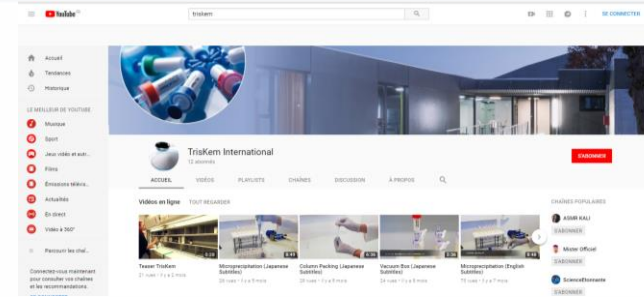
YouTube FR

triskem

SE CONNECTER

Accueil

Tendances

Historique

LE MEILLEUR DE YOUTUBE

Musique

Sport

Jeux vidéo et autr...

Films

Émissions télévis...

Actualités

En direct

Vidéo à 360°

Parcourir les chaî...

Connectez-vous maintenant pour consulter vos chaînes et les recommandations.

TrisKem International

12 abonnés

S'ABONNER

ACCUEIL

VIDÉOS

PLAYLISTS

CHAÎNES

DISCUSSION

À PROPOS

Vidéos en ligne

TOUT REGARDER

Teaser TrisKem

21 vues • il y a 2 mois

Microprecipitation (Japanese Subtitles)

Column Packing (Japanese Subtitles)

Vacuum Box (Japanese Subtitles)

Microprecipitation (English Subtitles)

CHAÎNES POPULAIRES

ASMR KALI

S'ABONNER

Mister Officiel

S'ABONNER

ScienceEtonnante

S'ABONNER